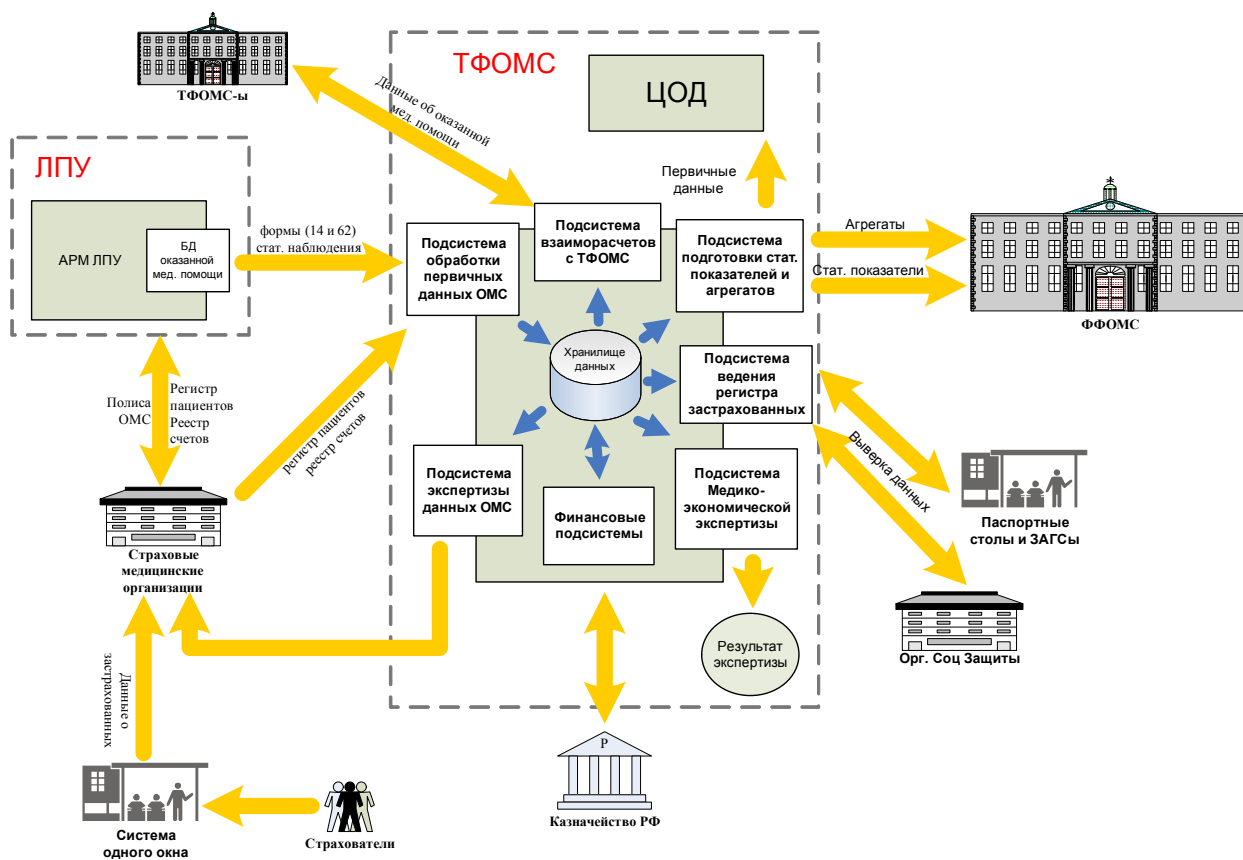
ТФОМС-ы

Данные об оказанной мед. помощи

ТФОМС

ЦОД

ЛПУ

АРМ ЛПУ

БД оказанной мед. помощи

формы (14 и 62) стат. наблюдения

Первичные данные

Подсистема обработки первичных данных ОМС

Подсистема взаиморасчетов с ТФОМС

Подсистема подготовки стат. показателей и агрегатов

Агрегаты

Стат. показатели

ФФОМС

Хранилище данных

Подсистема ведения регистра застрахованных

Полиса ОМС

Регистр пациентов Реестр счетов

регистр пациентов реестр счетов

Выверка данных

Паспортные столы и ЗАГСы

Подсистема экспертизы данных ОМС

Финансовые подсистемы

Подсистема Медико-экономической экспертизы

Страховые медицинские организации

Результат экспертизы

Орг. Соц Защиты

Данные о застрахованных

Р

Система одного окна

Страхователи

Казначейство РФ